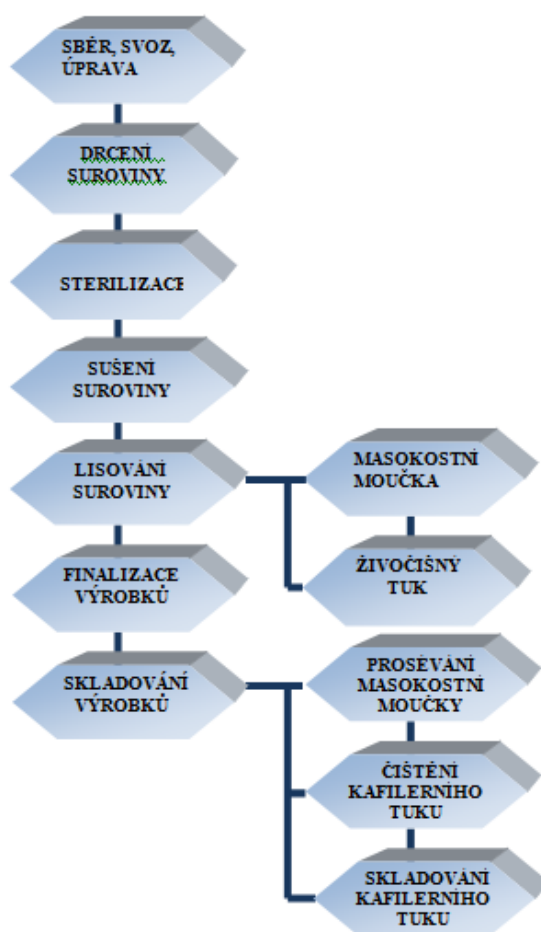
SBĚR, SVOZ, ÚPRAVA

DRCENÍ SUROVINY

STERILIZACE

SUŠENÍ SUROVINY

LISOVÁNÍ SUROVINY

MASOKOSTNÍ MOUČKA

ŽIVOČIŠNÝ TUK

FINALIZACE VÝROBKŮ

SKLADOVÁNÍ VÝROBKŮ

PROSÉVÁNÍ MASOKOSTNÍ MOUČKY

ČIŠTĚNÍ KAFILERNÍHO TUKU

SKLADOVÁNÍ KAFILERNÍHO TUKU